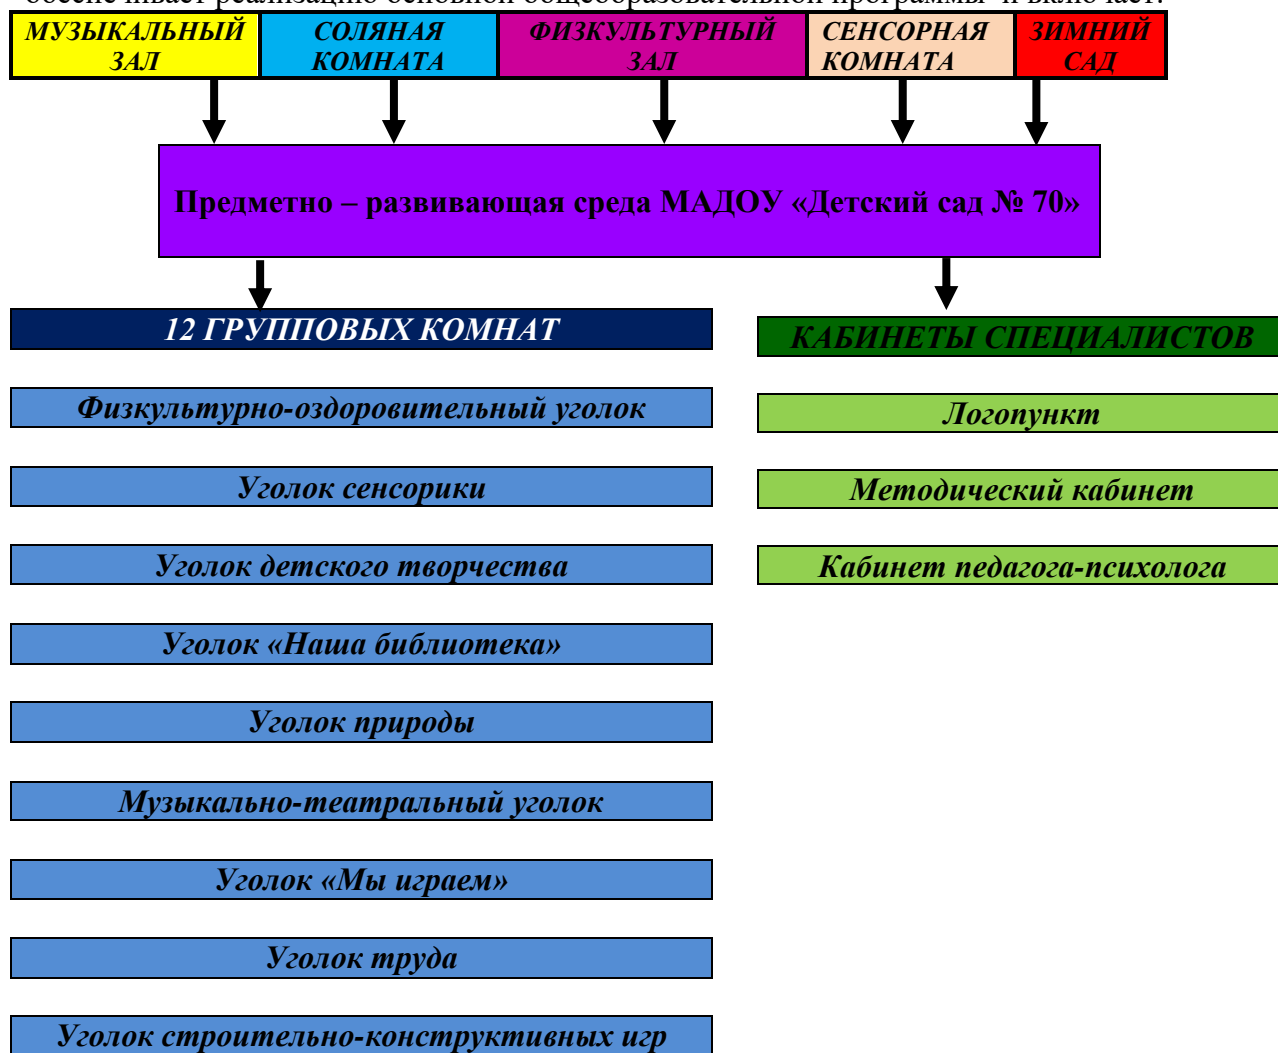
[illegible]

МУЗЫКАЛЬНЫЙ ЗАЛ

СОЛЯНАЯ КОМНАТА

ФИЗКУЛЬТУРНЫЙ ЗАЛ

СЕНСОРНАЯ КОМНАТА

ЗИМНИЙ САД

Предметно – развивающая среда МАДОУ «Детский сад № 70»

12 ГРУППОВЫХ КОМНАТ

Физкультурно-оздоровительный уголок

Уголок сенсорики

Уголок детского творчества

Уголок «Наша библиотека»

Уголок природы

Музыкально-театральный уголок

Уголок «Мы играем»

Уголок труда

Уголок строительно-конструктивных игр

КАБИНЕТЫ СПЕЦИАЛИСТОВ

Логопункт

Методический кабинет

Кабинет педагога-психолога